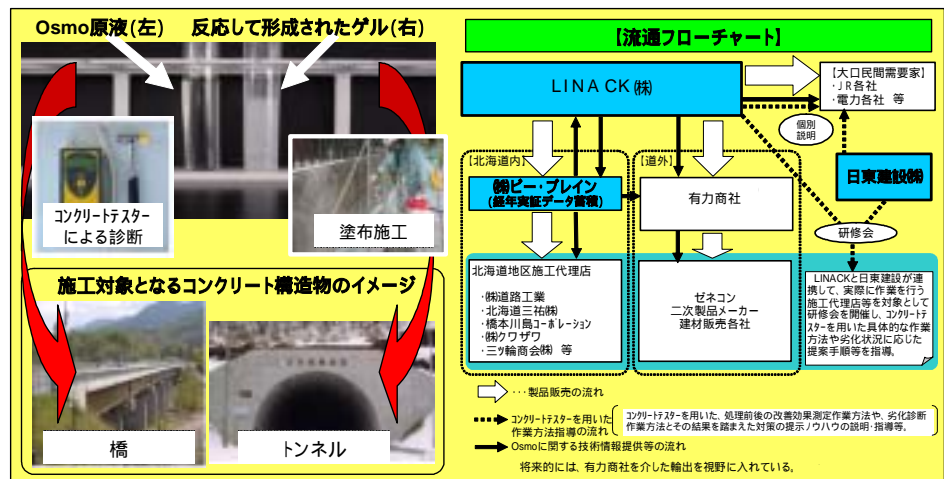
Osmo原液(左)　反応して形成されたゲル(右)

コンクリートテスター による診断

塗布施工

施工対象となるコンクリート構造物のイメージ

橋

トンネル

【流通フローチャート】

LINA CK(株)

【大口民間需要家】
・JR各社
・電力各社　等

個別説明

日東建設(株)

研修会

【北海道内】

(株)ピー・ブレイン
(経年実証データ管理)

北海道地区施工代理店

・(株)道路工業
・北海道三祐(株)
・橋本川島コーポレーション
・(株)クワザワ
・三ツ輪商会(株)　等

【道外】

有力商社

ゼネコン
二次製品メーカー
建材販売各社

LINACKと日東建設が連携して、実際に作業を行う施工代理店等を対象として研修会を開催し、コンクリートテスターを用いた具体的な作業方法や劣化状況に応じた提案手順等を指導。

…製品販売の流れ

コンクリートテスターを用いた作業方法指導の流れ

コンクリートテスターを用いた、処理前後の改善効果測定作業方法や、劣化診断作業方法とその結果を踏まえた対策の提示ノウハウの説明・指導等。

Osmoに関する技術情報提供等の流れ

将来的には、有力商社を介した輸出を視野に入れている。